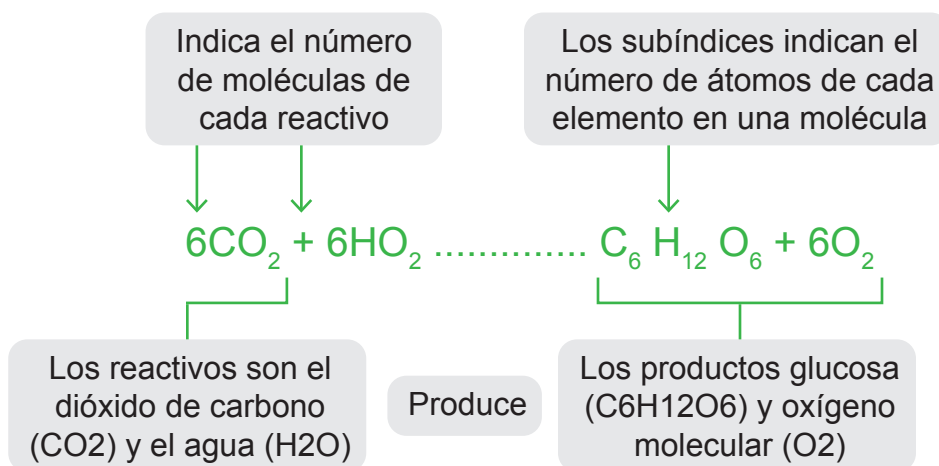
Indica el número de moléculas de cada reactivo

Los subíndices indican el número de átomos de cada elemento en una molécula

$6CO_2 + 6HO_2$ .............. $C_6 H_{12} O_6 + 6O_2$

Los reactivos son el dióxido de carbono (CO2) y el agua (H2O)

Produce

Los productos glucosa (C6H12O6) y oxígeno molecular (O2)